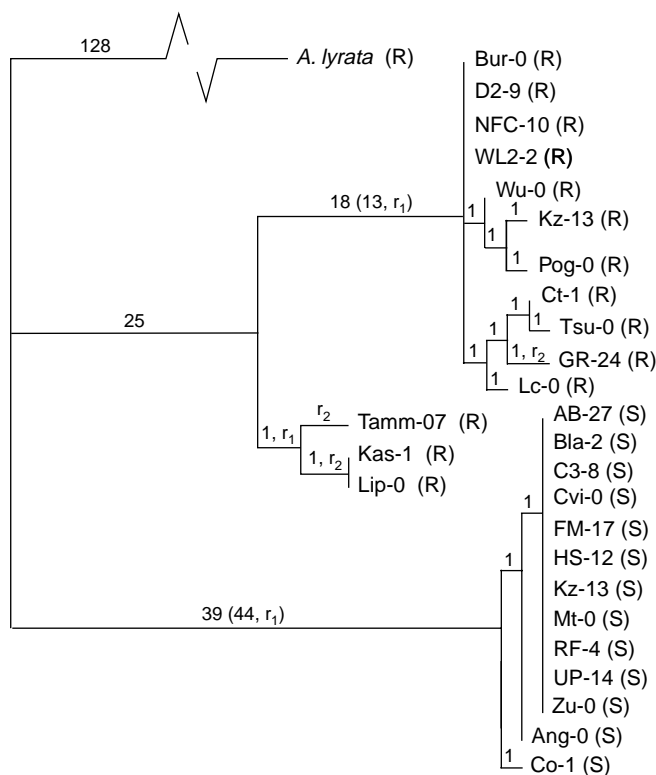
128

*A. lyrata* (R)

Bur-0 (R)

D2-9 (R)

NFC-10 (R)

WL2-2 (R)

18 (13, $r_1$)

1

Wu-0 (R)

1

1

Kz-13 (R)

1

Pog-0 (R)

25

1

Ct-1 (R)

1

Tsu-0 (R)

1

1, $r_2$

GR-24 (R)

1

Lc-0 (R)

$r_2$

Tamm-07 (R)

1, $r_1$

Kas-1 (R)

1, $r_2$

Lip-0 (R)

AB-27 (S)

Bla-2 (S)

C3-8 (S)

1

Cvi-0 (S)

FM-17 (S)

1

HS-12 (S)

Kz-13 (S)

39 (44, $r_1$)

Mt-0 (S)

RF-4 (S)

UP-14 (S)

Zu-0 (S)

Ang-0 (S)

1

Co-1 (S)